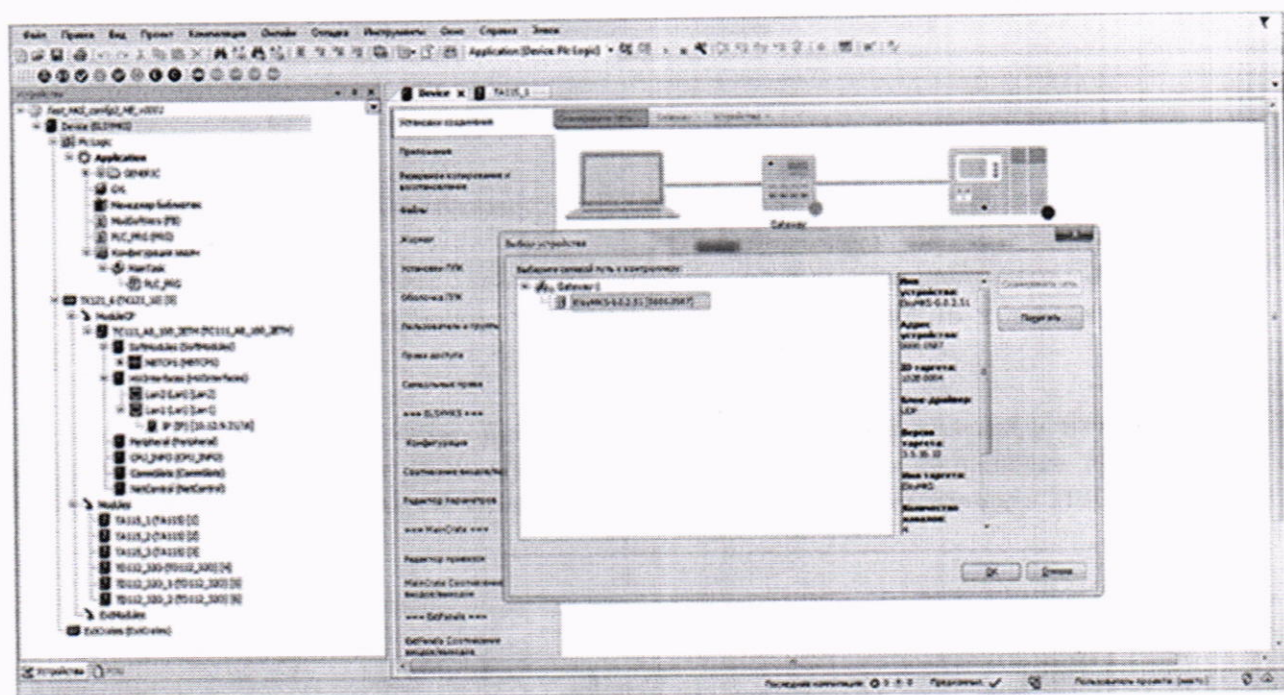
Файл Правка Вид Проект Компиляция Онлайн Отладка Инструменты Окно Справка Элсма

Application [Device: Plc Logic]

Устройства

Device (ELSYMA)
Plc Logic
Application
GENERIC
GVL
Менеджер библиотек
ModbusVars (PB)
PLC_PRG (PRG)
Конфигурация задач
MainTask
PLC_PRG
TC121_6 (TC121_10) [0]
ModuleCP
Modules
TA115_1 (TA115) [1]
TA115_2 (TA115) [2]
TA115_3 (TA115) [3]
ExtModules
ExtDrives (ExtDrives)

Device × TA115_1

Установка соединения
Приложения
Резервное копирование и восстановление
Файлы
Журнал
Установки ПЛК
Оболочка ПЛК
Пользователи и группы
Права доступа
Символьные права
=== ELSYMAS ===
Конфигурация
Соотнесение входов/выходов
Редактор параметров
=== MainCrate ===
Редактор привязок
MainCrate Соотнесение входов/выходов
=== ExtPanels ===
ExtPanels Соотнесение входов/выходов

Сканировать сеть Gateway Устройство

Gateway

Выбор устройства

Выберите сетевой путь к контроллеру:
Gateway-1
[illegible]

Имя устройства:
Адрес устройства:
ID таргета:
Блок драйвер:
Версия таргета:
Имя таргета:
Количество каналов:

Сканировать сеть
Подмигнуть

OK Отмена

Устройства POU

Последняя компиляция: 0 0 0 Предкомпил. Пользователь проекта: (никто)